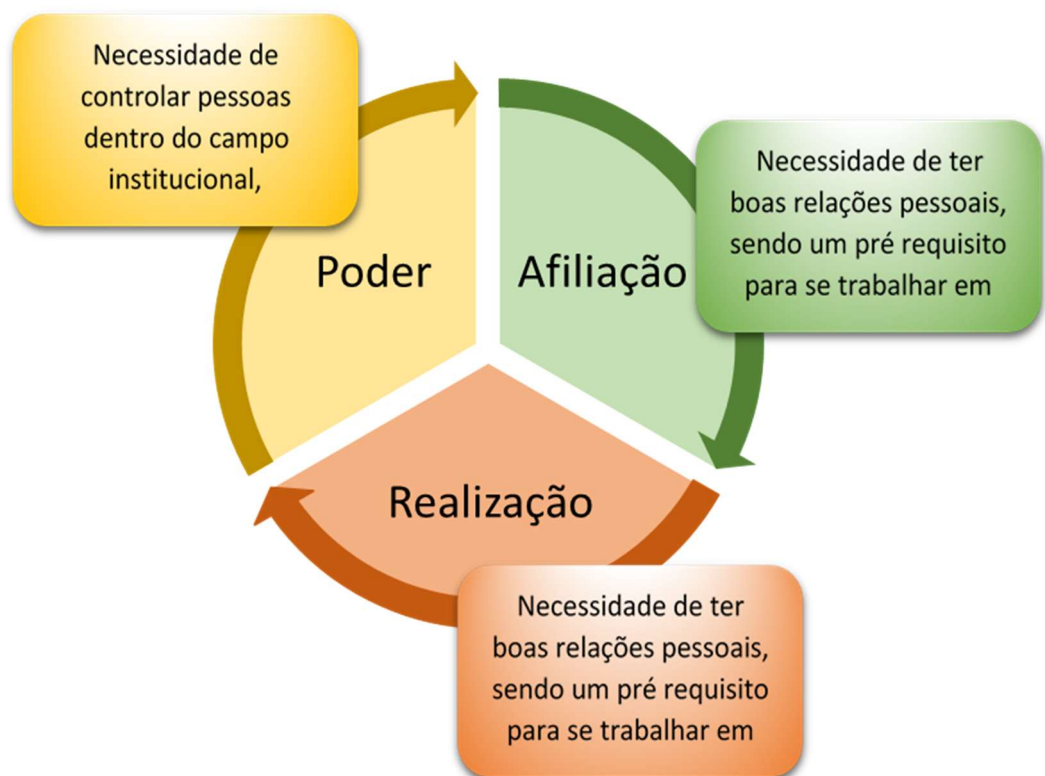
Necessidade de controlar pessoas dentro do campo institucional,

Poder

Afiliação

Necessidade de ter boas relações pessoais, sendo um pré requisito para se trabalhar em

Realização

Necessidade de ter boas relações pessoais, sendo um pré requisito para se trabalhar em